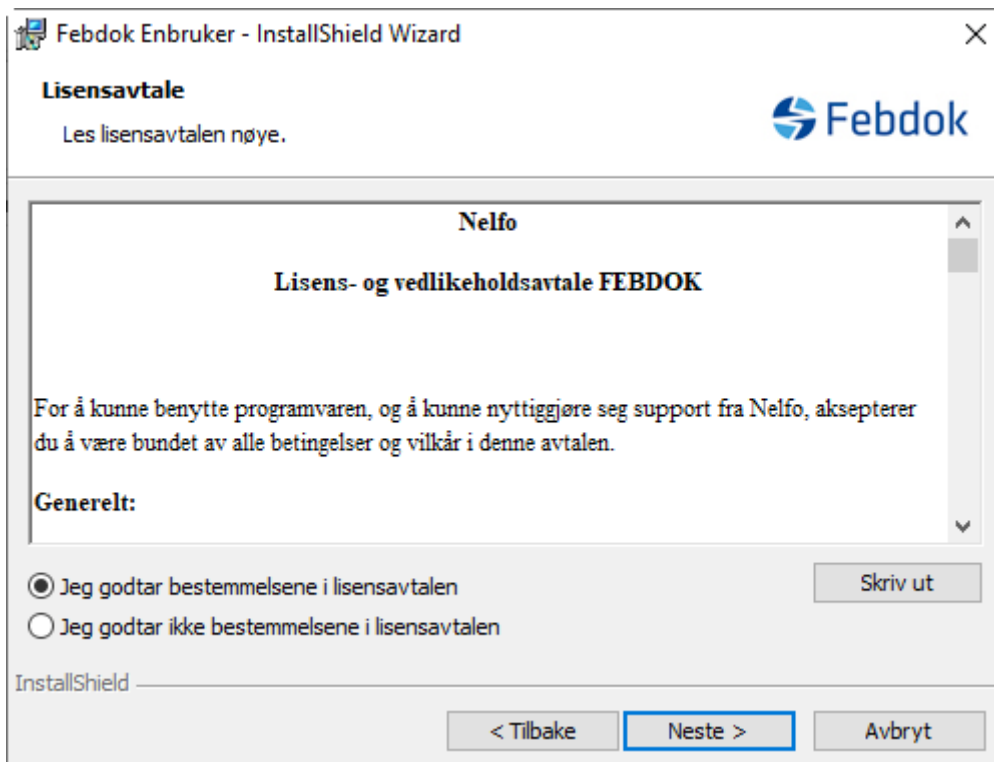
Febdok Enbruker - InstallShield Wizard

Lisensavtale

Les lisensavtalen nøye.

Febdok

Nelfo

Lisens- og vedlikeholdsavtale FEBDOK

For å kunne benytte programvaren, og å kunne nyttiggjøre seg support fra Nelfo, aksepterer du å være bundet av alle betingelser og vilkår i denne avtalen.

Generelt:

Jeg godtar bestemmelsene i lisensavtalen

Jeg godtar ikke bestemmelsene i lisensavtalen

Skriv ut

InstallShield

< Tilbake

Neste >

Avbryt